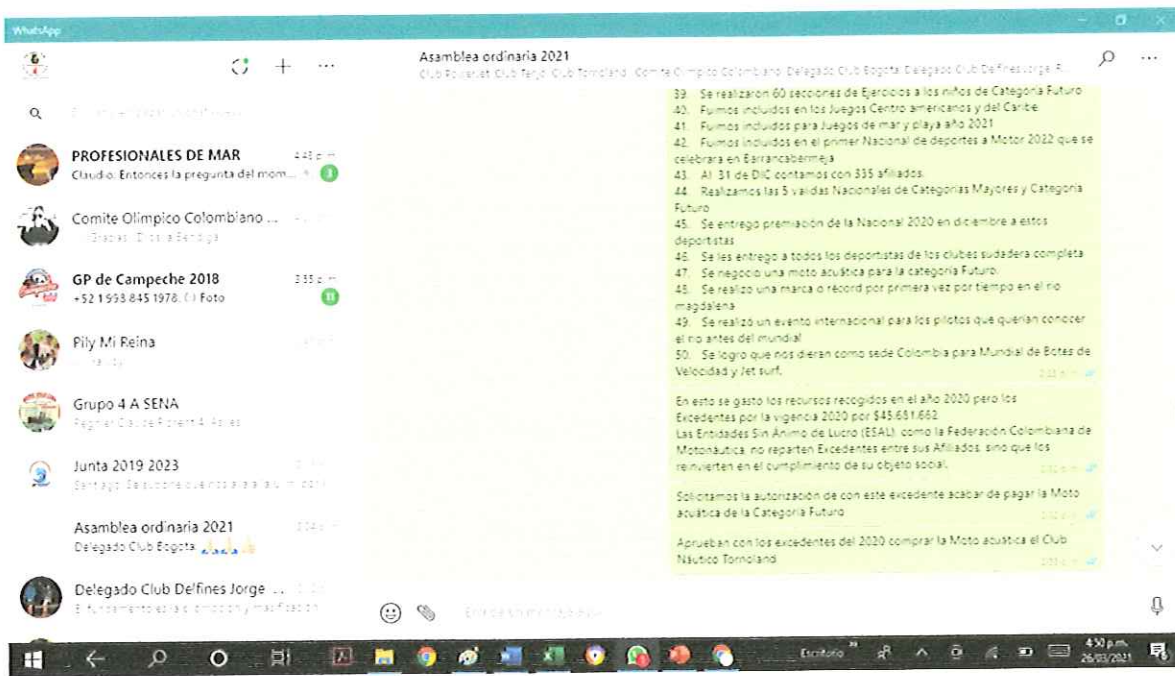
WhatsApp

PROFESIONALES DE MAR 4:45 p. m.
Claudio: Entonces la pregunta del mom...

Comite Olimpico Colombiano ...
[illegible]

GP de Campeche 2018 3:35 p. m.
+52 1 993 845 1978: Foto

Pily Mi Reina

Grupo 4 A SENA
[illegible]

Junta 2019 2023
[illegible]

Asamblea ordinaria 2021
Delegado Club Bogota: 👍👍👍

Delegado Club Delfines Jorge ...
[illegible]

Asamblea ordinaria 2021
Club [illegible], Club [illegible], Club Tornoland, Comite Olimpico Colombiano, Delegado Club Bogota, Delegado Club Delfines Jorge R...

39. Se realizaron 60 secciones de Ejercicios a los niños de Categoria Futuro
40. Fuimos incluidos en los Juegos Centro americanos y del Caribe
41. Fuimos incluidos para Juegos de mar y playa año 2021
42. Fuimos incluidos en el primer Nacional de deportes a Motor 2022 que se celebrara en Barrancabermeja
43. Al 31 de DIC contamos con 335 afiliados.
44. Realizamos las 5 validas Nacionales de Categorias Mayores y Categoria Futuro
45. Se entrego premiacion de la Nacional 2020 en diciembre a estos deportistas
46. Se les entrego a todos los deportistas de los clubes sudadera completa
47. Se negocio una moto acuática para la categoria Futuro.
48. Se realizo una marca o record por primera vez por tiempo en el rio magdalena
49. Se realizo un evento internacional para los pilotos que querian conocer el rio antes del mundial
50. Se logro que nos dieran como sede Colombia para Mundial de Botes de Velocidad y Jet surf.

En esto se gasto los recursos recogidos en el año 2020 pero los Excedentes por la vigencia 2020 por $45.681.662
Las Entidades Sin Animo de Lucro (ESAL) como la Federación Colombiana de Motonáutica, no reparten Excedentes entre sus Afiliados, sino que los reinvierten en el cumplimiento de su objeto social.

Solicitamos la autorización de con este excedente acabar de pagar la Moto acuática de la Categoria Futuro

Aprueban con los excedentes del 2020 comprar la Moto acuática el Club Nautico Tornoland

Escriba un mensaje aquí

Escritorio 4:50 p. m. 26/03/2021